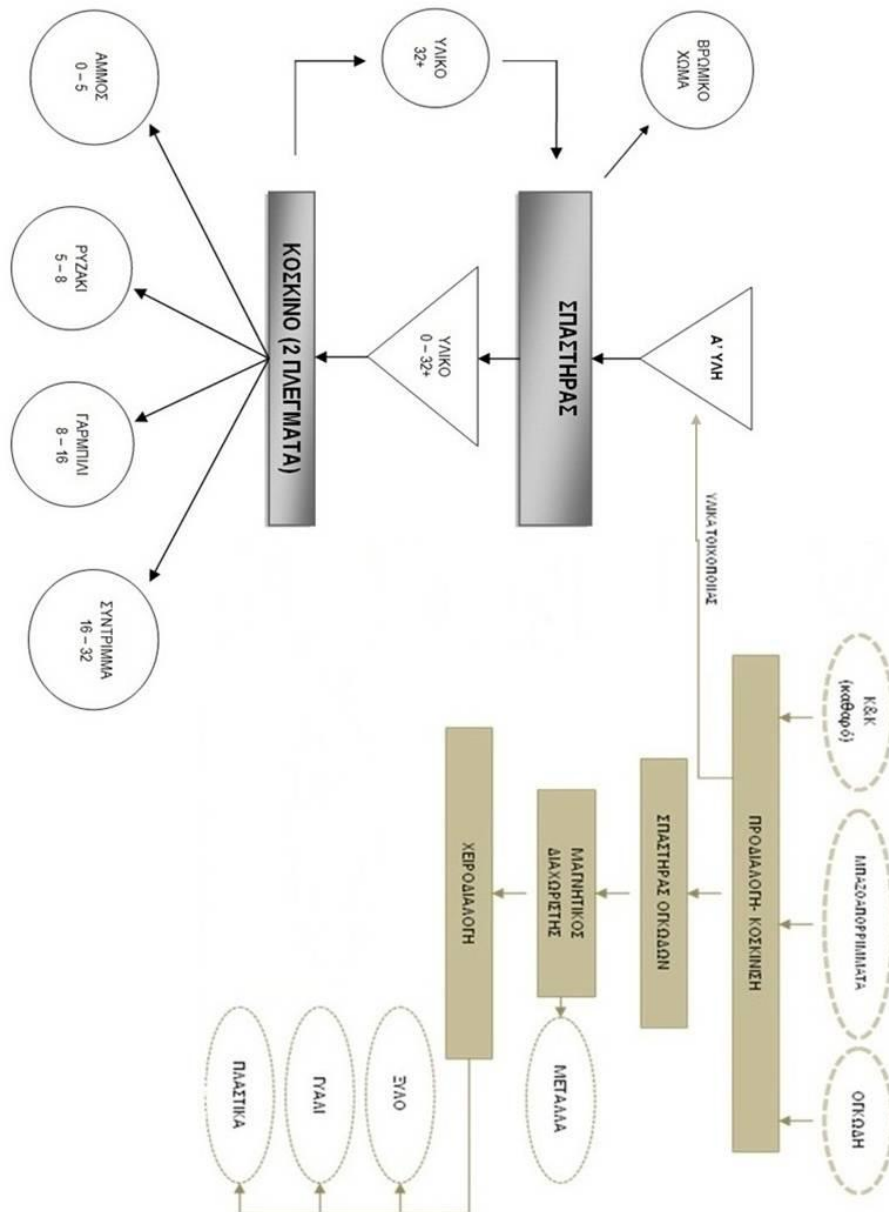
ΑΜΜΟΣ
0 – 5

ΡΥΖΑΚΙ
5 – 8

ΓΑΡΜΠΙΛΙ
8 – 16

ΣΥΝΤΡΙΜΜΑ
16 – 32

ΥΛΙΚΟ
32+

ΒΡΩΜΙΚΟ
ΧΩΜΑ

ΚΟΣΚΙΝΟ (2 ΠΛΕΓΜΑΤΑ)

ΥΛΙΚΟ
0 – 32+

ΣΠΑΣΤΗΡΑΣ

Α' ΥΛΗ

ΥΛΙΚΑ ΤΟΙΧΟΠΟΙΙΑΣ

Κ&Κ
(καθαρό)

ΜΠΑΖΟΑΠΟΡΡΙΜΜΑΤΑ

ΟΓΚΩΔΗ

ΠΡΟΔΙΑΛΟΓΗ- ΚΟΣΚΙΝΙΣΗ

ΣΠΑΣΤΗΡΑΣ ΟΓΚΩΔΩΝ

ΜΑΓΝΗΤΙΚΟΣ
ΔΙΑΧΩΡΙΣΤΗΣ

ΜΕΤΑΛΛΑ

ΧΕΙΡΟΔΙΑΛΟΓΗ

ΞΥΛΟ

ΓΥΑΛΙ

ΠΛΑΣΤΙΚΑ